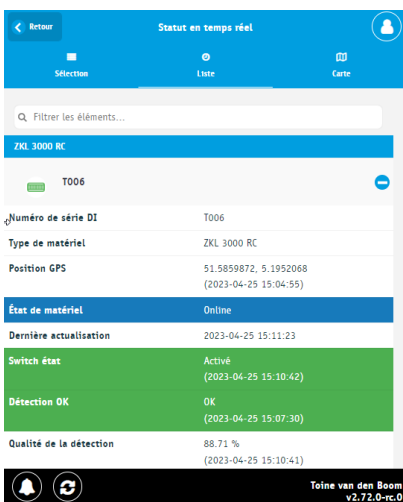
Retour

Statut en temps réel

Sélection

Liste

Carte

Filtrer les éléments...

ZKL 3000 RC

T006

| | |
|---|---|
| Numéro de série DI | T006 |
| Type de matériel | ZKL 3000 RC |
| Position GPS | 51.5859872, 5.1952068 (2023-04-25 15:04:55) |
| État de matériel | Online |
| Dernière actualisation | 2023-04-25 15:11:23 |
| Switch état | Activé (2023-04-25 15:10:42) |
| Détection OK | OK (2023-04-25 15:07:30) |
| Qualité de la détection | 88.71 % (2023-04-25 15:10:41) |

Toine van den Boom
v2.72.0-rc.0